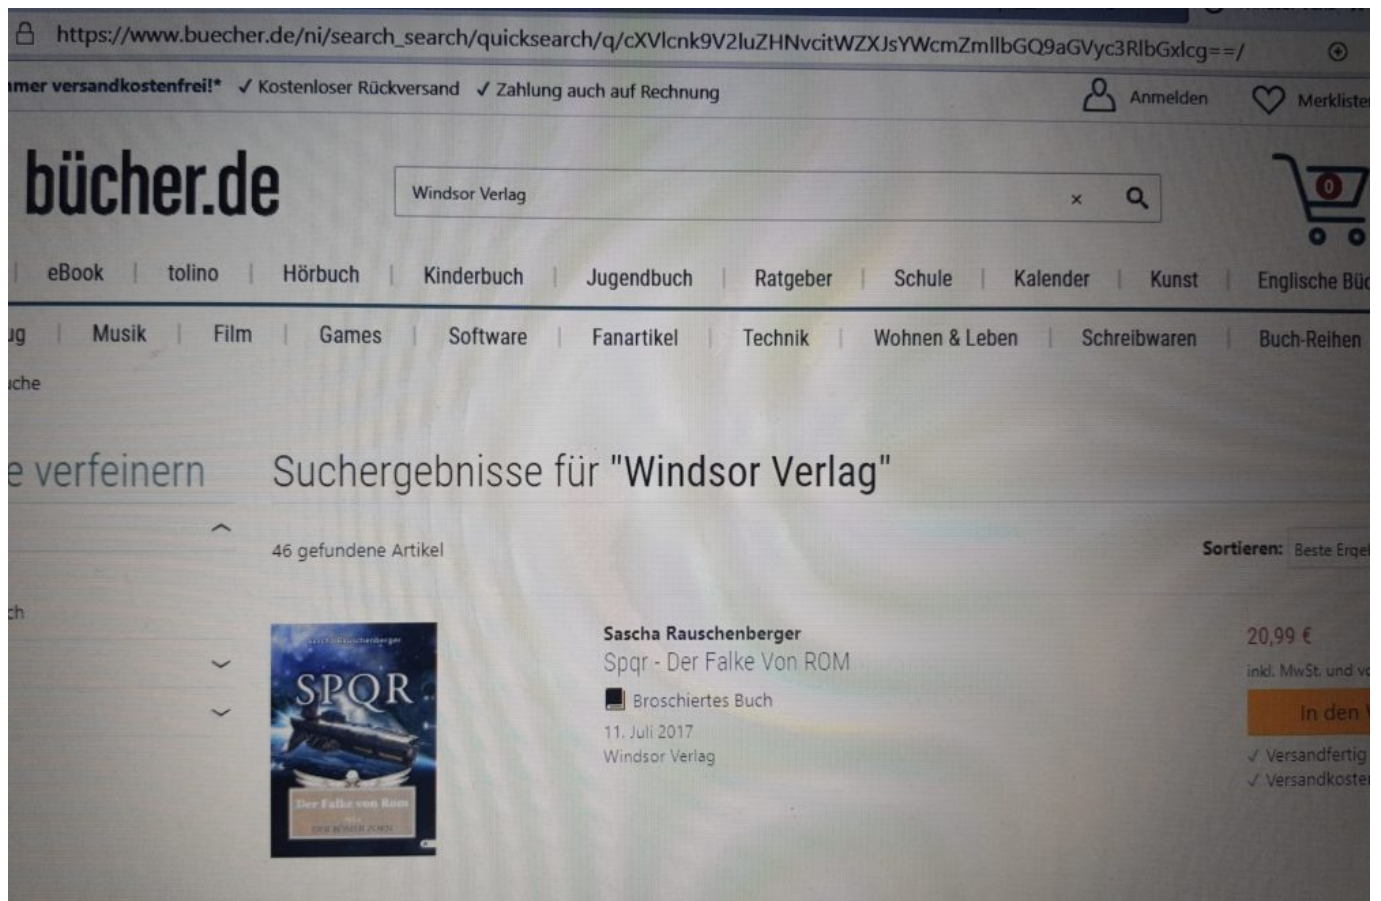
https://www.buecher.de/ni/search_search/quicksearch/q/cXVlcnk9V2luZHNvcitWZXJsYWcmZmllbGQ9aGVyc3RlbGxlcg==/

mer versandkostenfrei!* ✓ Kostenloser Rückversand ✓ Zahlung auch auf Rechnung

Anmelden Merkliste

bücher.de

Windsor Verlag

0

eBook | tolino | Hörbuch | Kinderbuch | Jugendbuch | Ratgeber | Schule | Kalender | Kunst | Englische Bü

ıg | Musik | Film | Games | Software | Fanartikel | Technik | Wohnen & Leben | Schreibwaren | Buch-Reihen

iche

e verfeinern

Suchergebnisse für "Windsor Verlag"

46 gefundene Artikel

Sortieren: Beste Erge

ch

Sascha Rauschenberger

SPQR

Der Falke von Rom

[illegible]

Sascha Rauschenberger
Spqr - Der Falke Von ROM
Broschiertes Buch
11. Juli 2017
Windsor Verlag

20,99 €
inkl. MwSt. und v
In den
✓ Versandfertig
✓ Versandkoste